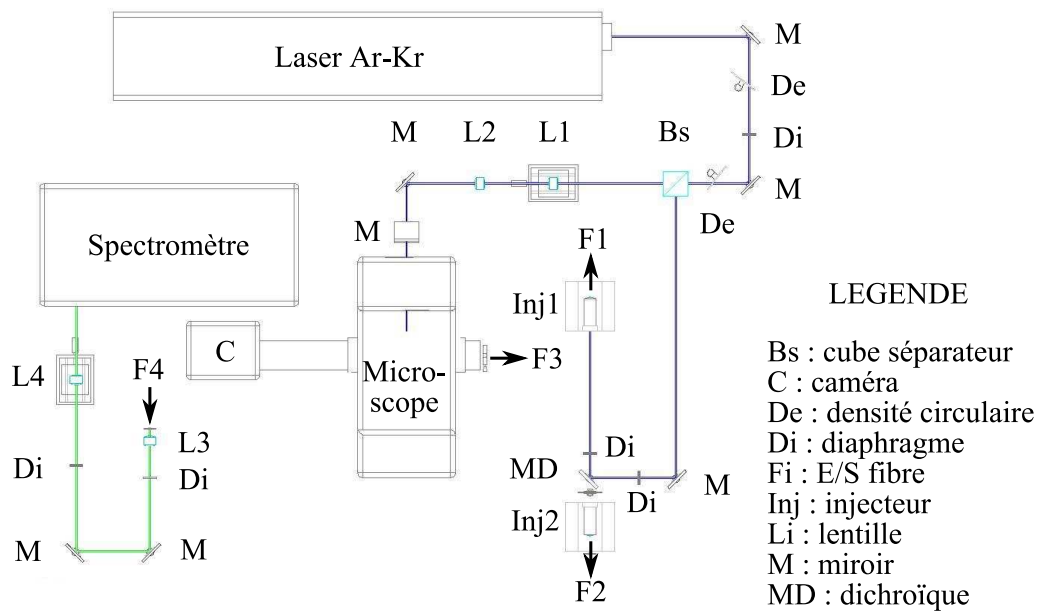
Laser Ar-Kr

M

De

Di

M

De

Bs

L1

L2

M

M

Spectromètre

F1

Inj1

LEGENDE

C

Micro-scope

F3

L4

F4

L3

Di

Di

Di

MD

Di

M

Inj2

F2

M

M

Bs : cube séparateur
C : caméra
De : densité circulaire
Di : diaphragme
Fi : E/S fibre
Inj : injecteur
Li : lentille
M : miroir
MD : dichroïque